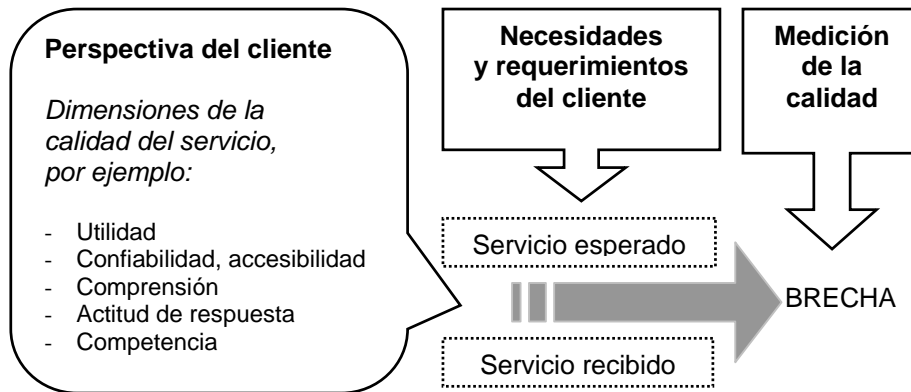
Perspectiva del cliente

Dimensiones de la calidad del servicio, por ejemplo:

- Utilidad
- Confiabilidad, accesibilidad
- Comprensión
- Actitud de respuesta
- Competencia

Necesidades y requerimientos del cliente

Medición de la calidad

Servicio esperado

BRECHA

Servicio recibido